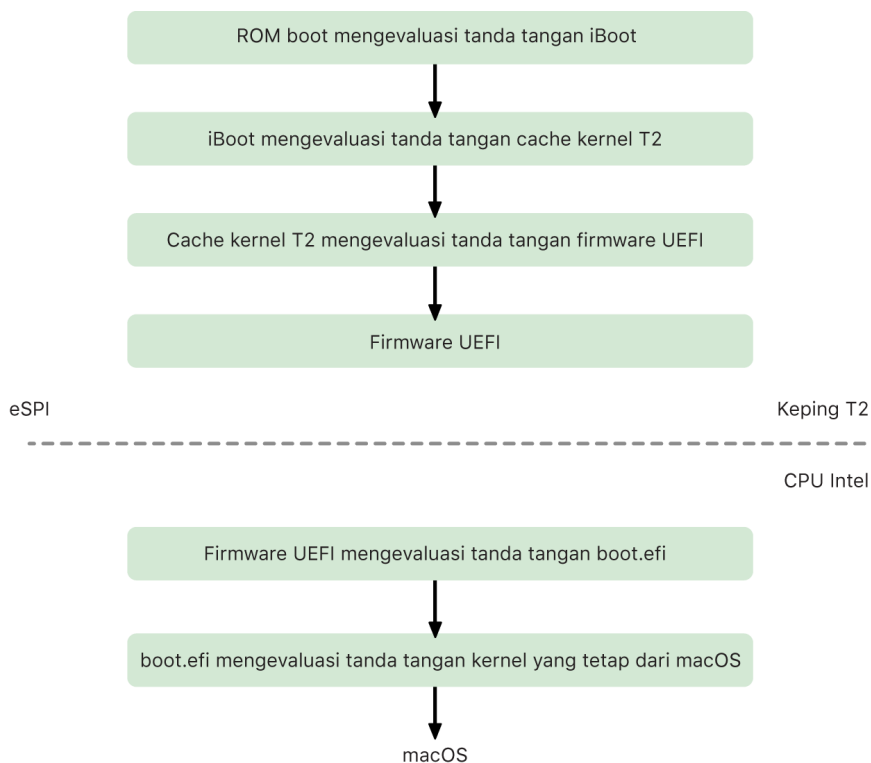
ROM boot mengevaluasi tanda tangan iBoot

iBoot mengevaluasi tanda tangan cache kernel T2

Cache kernel T2 mengevaluasi tanda tangan firmware UEFI

Firmware UEFI

eSPI

Keping T2

CPU Intel

Firmware UEFI mengevaluasi tanda tangan boot.efi

boot.efi mengevaluasi tanda tangan kernel yang tetap dari macOS

macOS